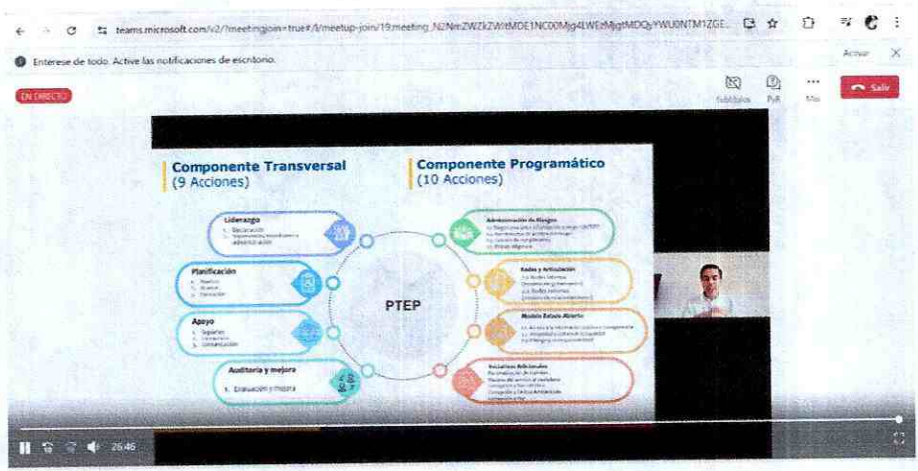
teams.microsoft.com/v2/?meetingjoin=true#/l/meetup-join/19:meeting_N2NmZWZkZWItMDE1NC00Mjg4LWEzMjgtMDQyYWU0NTM1ZGE...

Entérese de todo. Active las notificaciones de escritorio.

Activar

EN DIRECTO

Subtítulos

PiP

Más

Salir

Componente Transversal
(9 Acciones)

Componente Programático
(10 Acciones)

Liderazgo
1. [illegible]
2. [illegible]

Planificación
1. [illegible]
2. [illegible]
3. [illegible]

Apoyo
1. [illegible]
2. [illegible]
3. Comunicación

Auditoría y mejora
1. Evaluación y mejora

PTEP

Administración de Riesgos
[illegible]

Redes y Articulación
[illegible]

Modelo Estado Abierto
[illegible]

Iniciativas Adicionales
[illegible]

26:46